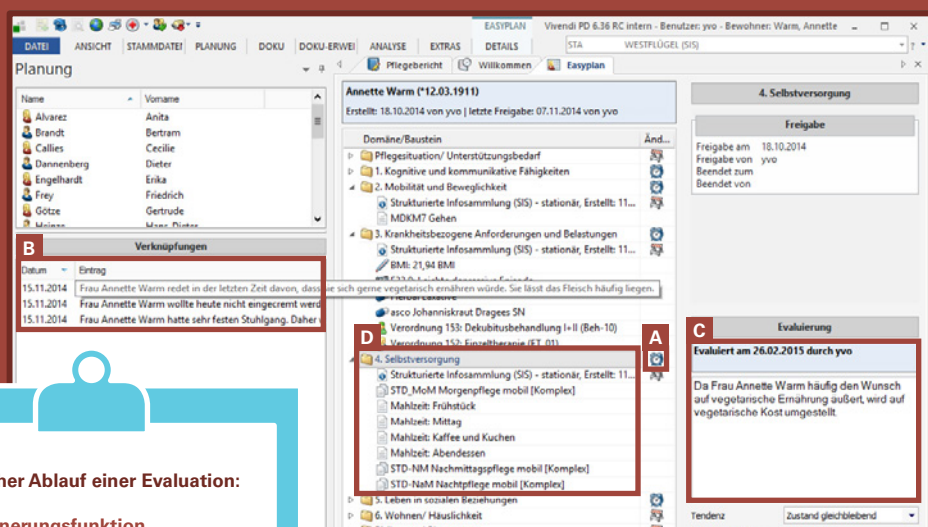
EASYPLAN Vivendi PD 6.36 RC intern - Benutzer: yvo - Bewohner: Warm, Annette

DATEI ANSICHT STAMMDATEI PLANUNG DOKU DOKU-ERWEI ANALYSE EXTRAS DETAILS

STA WESTFLÜGEL (SIS)

Planung

Pflegebericht Willkommen Easyplan

| Name | Vorname |
|---|---|
| Alvarez | Anita |
| Brandt | Bertram |
| Callies | Cecilie |
| Dannenberg | Dieter |
| Engelhardt | Erika |
| Frey | Friedrich |
| Götze | Gertrude |
| Heinze | Hans-Dieter |

B

Verknüpfungen

| Datum | Eintrag |
|---|---|
| 15.11.2014 | Frau Annette Warm redet in der letzten Zeit davon, dass sie sich gerne vegetarisch ernähren würde. Sie lässt das Fleisch häufig liegen. |
| 15.11.2014 | Frau Annette Warm wollte heute nicht eingecremt werd |
| 15.11.2014 | Frau Annette Warm hatte sehr festen Stuhlgang. Daher w |

Annette Warm (*12.03.1911)
Erstellt: 18.10.2014 von yvo | letzte Freigabe: 07.11.2014 von yvo

Domäne/Baustein Änd...
Pflegesituation/ Unterstützungsbedarf
1. Kognitive und kommunikative Fähigkeiten
2. Mobilität und Beweglichkeit
Strukturierte Infosammlung (SIS) - stationär, Erstellt: 11...
MDKM7 Gehen
3. Krankheitsbezogene Anforderungen und Belastungen
Strukturierte Infosammlung (SIS) - stationär, Erstellt: 11...
BMI: 21,94 BMI
Fleibar Laxative
asco Johanniskraut Dragees SN
Verordnung 153: Dekubitusbehandlung I+II (Beh-10)
Verordnung 157: Einzeltherapie (ET_01)

D
A
4. Selbstversorgung
Strukturierte Infosammlung (SIS) - stationär, Erstellt: 11...
STD_MoM Morgenpflege mobil [Komplex]
Mahlzeit: Frühstück
Mahlzeit: Mittag
Mahlzeit: Kaffee und Kuchen
Mahlzeit: Abendessen
STD-NM Nachmittagspflege mobil [Komplex]
STD-NaM Nachtpflege mobil [Komplex]
5. Leben in sozialen Beziehungen
6. Wohnen/ Häuslichkeit

4. Selbstversorgung

Freigabe
Freigabe am 18.10.2014
Freigabe von yvo
Beendet zum
Beendet von

C
Evaluierung
Evaluiert am 26.02.2015 durch yvo
Da Frau Annette Warm häufig den Wunsch auf vegetarische Ernährung äußert, wird auf vegetarische Kost umgestellt.

Tendenz Zustand gleichbleibend

her Ablauf einer Evaluation:
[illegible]nerungsfunktion